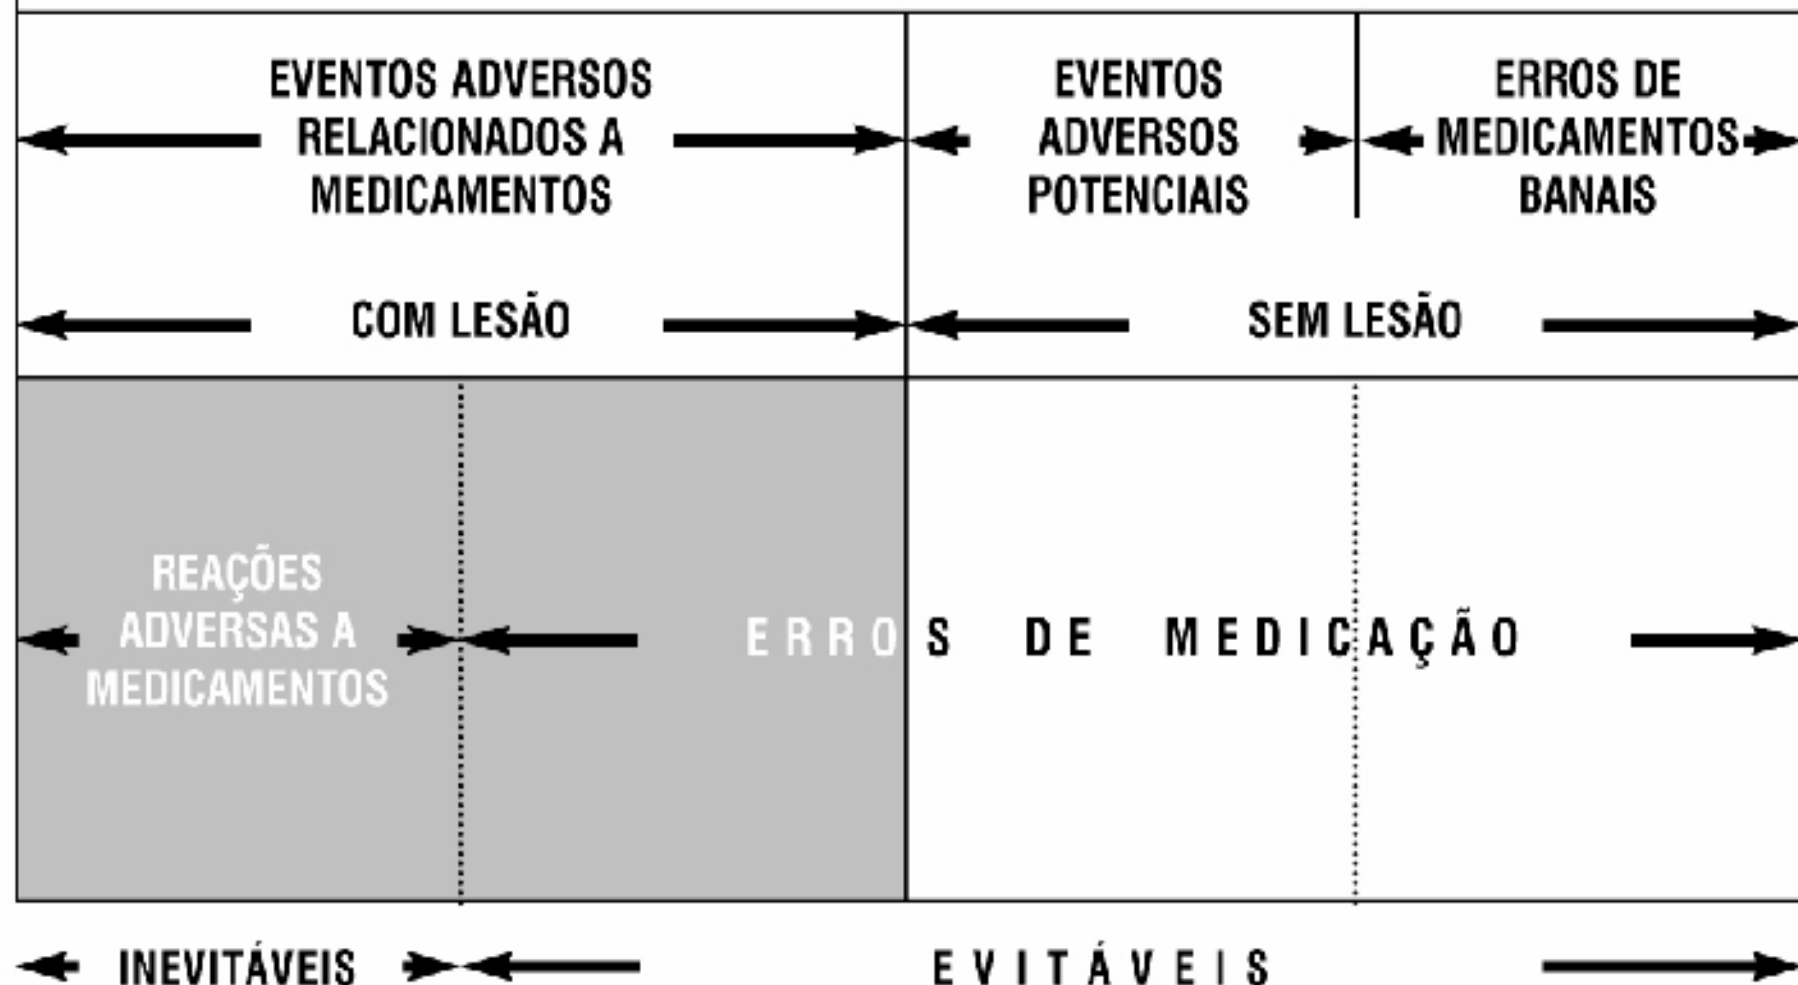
EVENTOS ADVERSOS RELACIONADOS A MEDICAMENTOS

EVENTOS ADVERSOS POTENCIAIS

ERROS DE MEDICAMENTOS BANAIS

COM LESÃO

SEM LESÃO

REAÇÕES ADVERSAS A MEDICAMENTOS

ERROS DE MEDICAÇÃO

INEVITÁVEIS

EVITÁVEIS